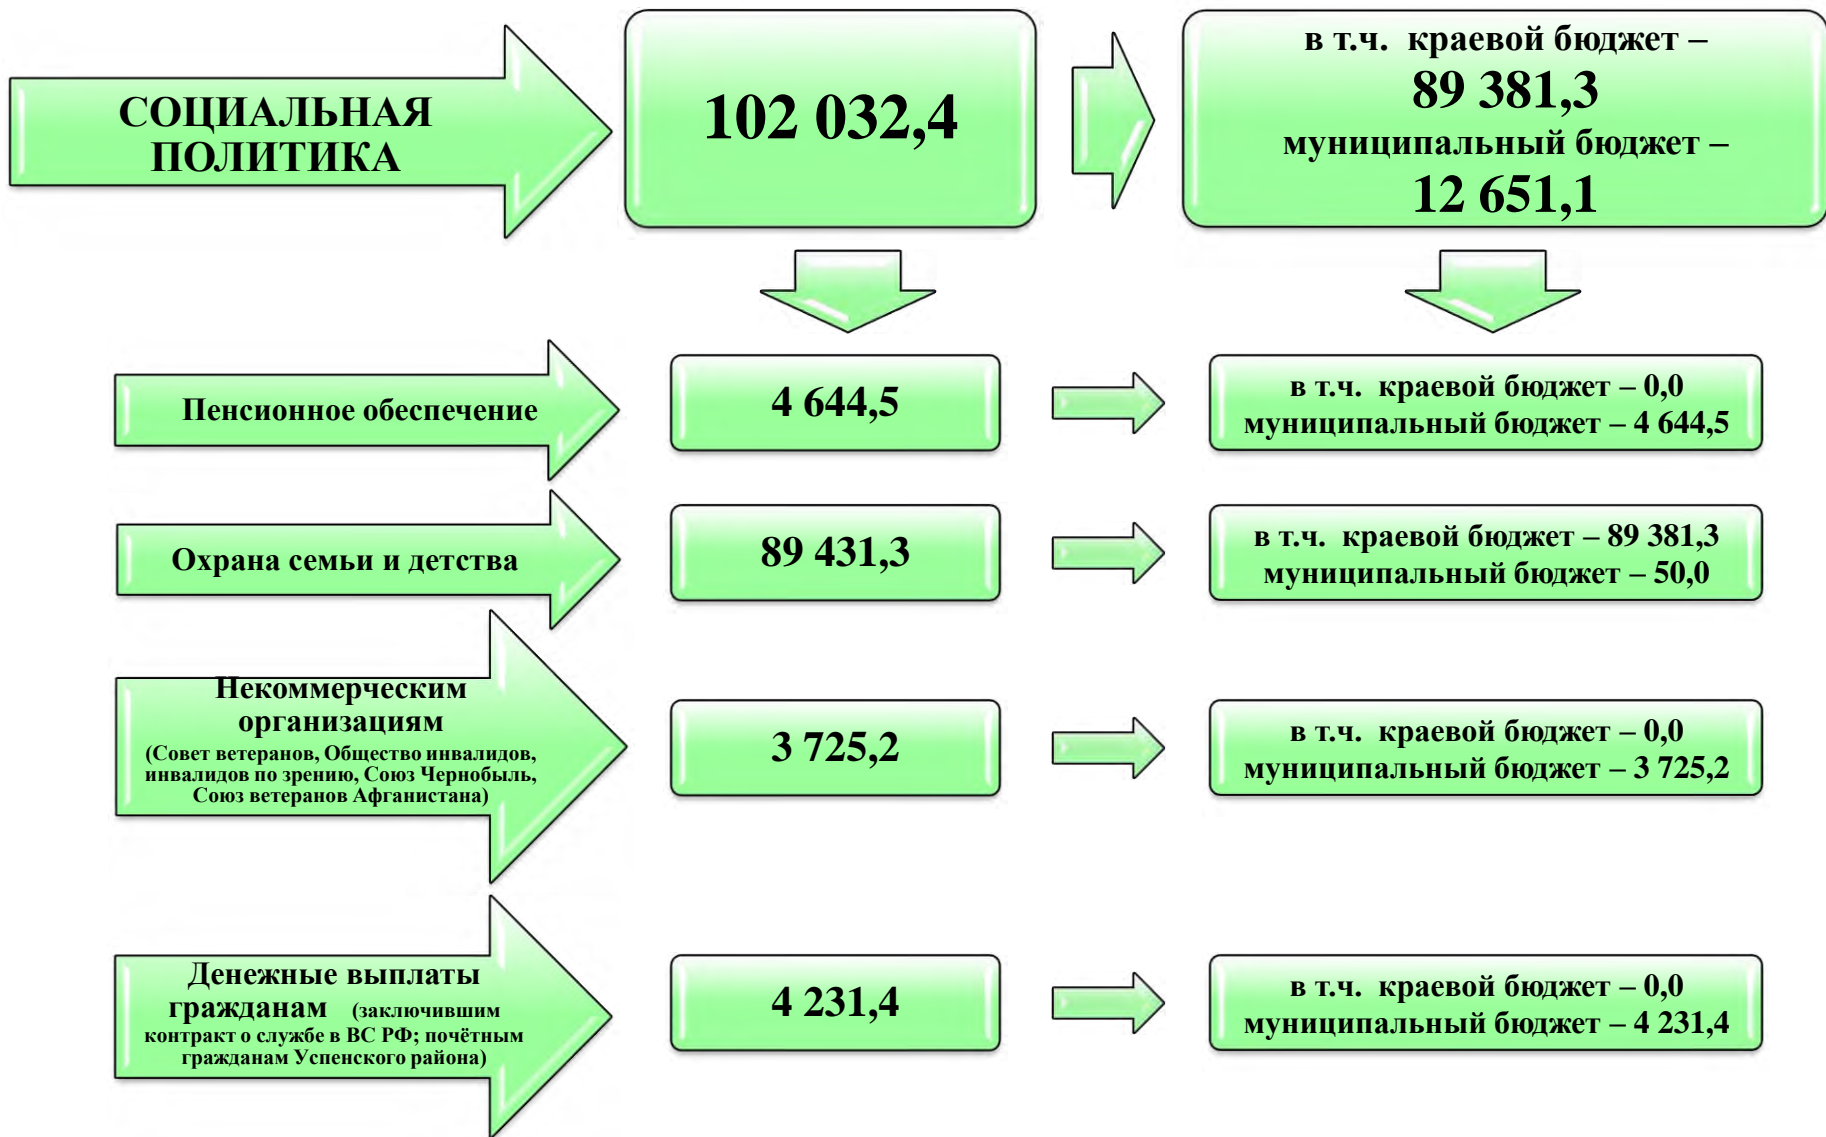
СОЦИАЛЬНАЯ ПОЛИТИКА

102 032,4

в т.ч. краевой бюджет – 89 381,3
муниципальный бюджет – 12 651,1

Пенсионное обеспечение

4 644,5

в т.ч. краевой бюджет – 0,0
муниципальный бюджет – 4 644,5

Охрана семьи и детства

89 431,3

в т.ч. краевой бюджет – 89 381,3
муниципальный бюджет – 50,0

Некоммерческим организациям
(Совет ветеранов, Общество инвалидов, инвалидов по зрению, Союз Чернобыль, Союз ветеранов Афганистана)

3 725,2

в т.ч. краевой бюджет – 0,0
муниципальный бюджет – 3 725,2

Денежные выплаты гражданам (заключившим контракт о службе в ВС РФ; почётным гражданам Успенского района)

4 231,4

в т.ч. краевой бюджет – 0,0
муниципальный бюджет – 4 231,4